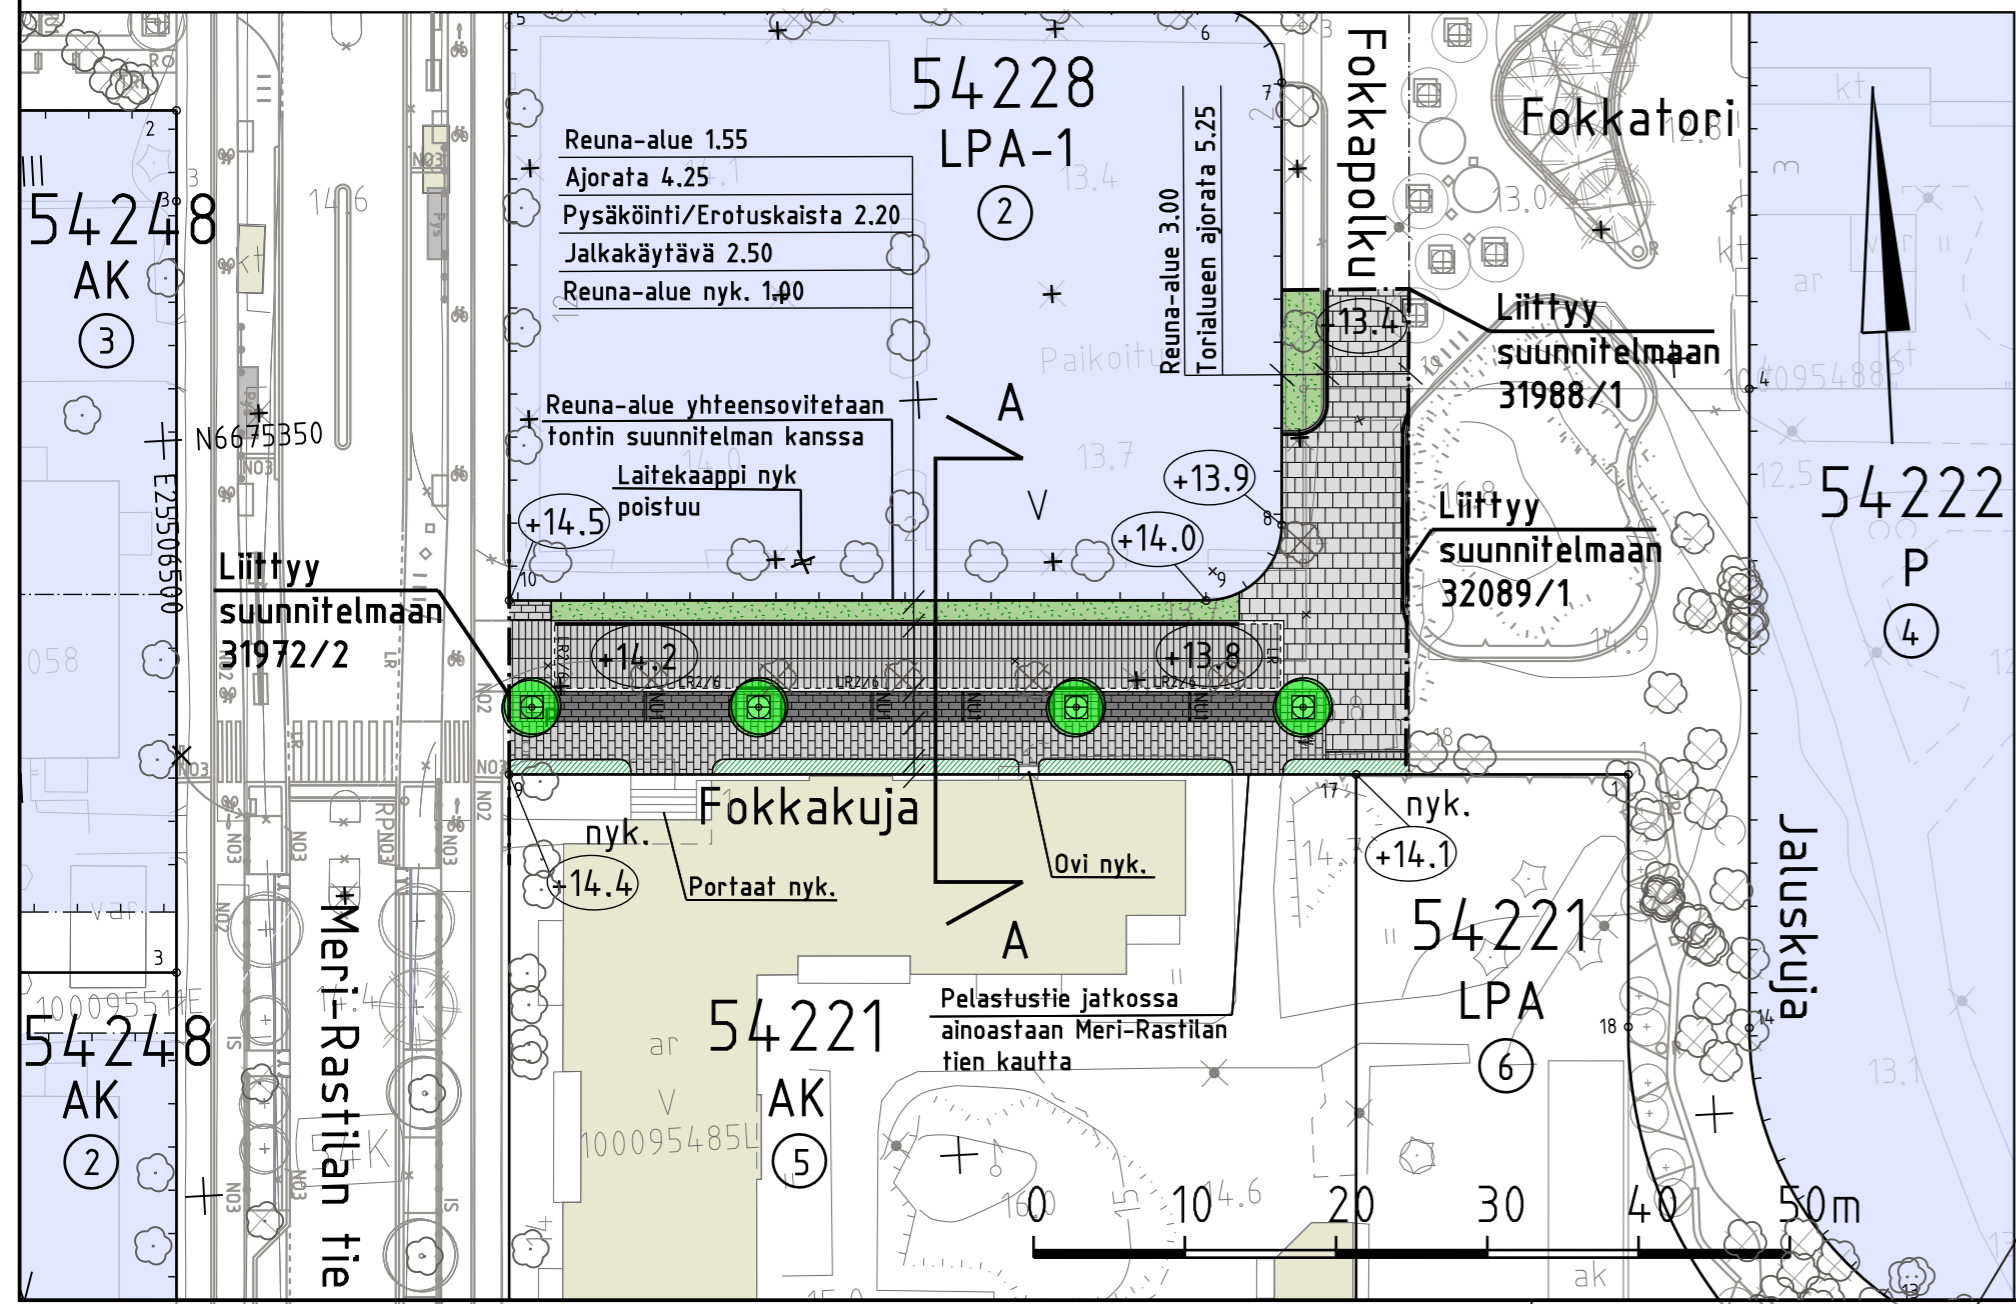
54228
LPA-1
2

Reuna-alue 1.55
Ajorata 4.25
Pysäköinti/Erotuskaista 2.20
Jalkakäytävä 2.50
Reuna-alue nyk. 1.00

Reuna-alue 3.00
Torialueen ajorata 5.25

Fokkapolku

Fokkatori

54248
AK
3

N6675350
E25506500

Reuna-alue yhteensovitetaan tontin suunnitelman kanssa

Laitekaappi nyk poistuu

A

V

+14.5
+13.9
+14.0
+13.4

Liittyy suunnitelmaan 31988/1

Liittyy suunnitelmaan 32089/1

54222
P
4

Liittyy suunnitelmaan 31972/2

+14.2
+13.8

Fokkakuja

nyk.
+14.4
Portaat nyk.
Ovi nyk.

nyk.
+14.1

A

54221
LPA
6

Jaluskuja

54248
AK
2

Meri-Rastilan tie

54221
AK
5

Pelastustie jatkossa ainoastaan Meri-Rastilan tien kautta

0 10 20 30 40 50m